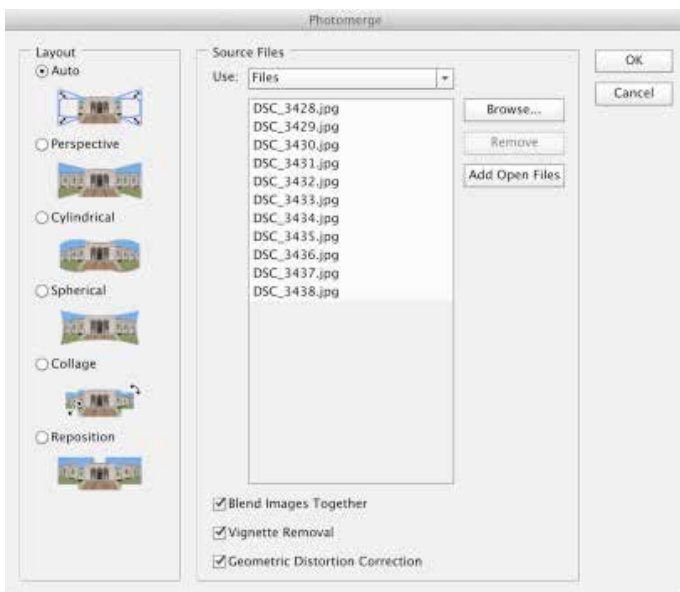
Photomerge

Layout

Auto

Perspective

Cylindrical

Spherical

Collage

Reposition

Source Files

Use: Files

DSC_3428.jpg
DSC_3429.jpg
DSC_3430.jpg
DSC_3431.jpg
DSC_3432.jpg
DSC_3433.jpg
DSC_3434.jpg
DSC_3435.jpg
DSC_3436.jpg
DSC_3437.jpg
DSC_3438.jpg

Browse...

Remove

Add Open Files

Blend Images Together

Vignette Removal

Geometric Distortion Correction

OK

Cancel